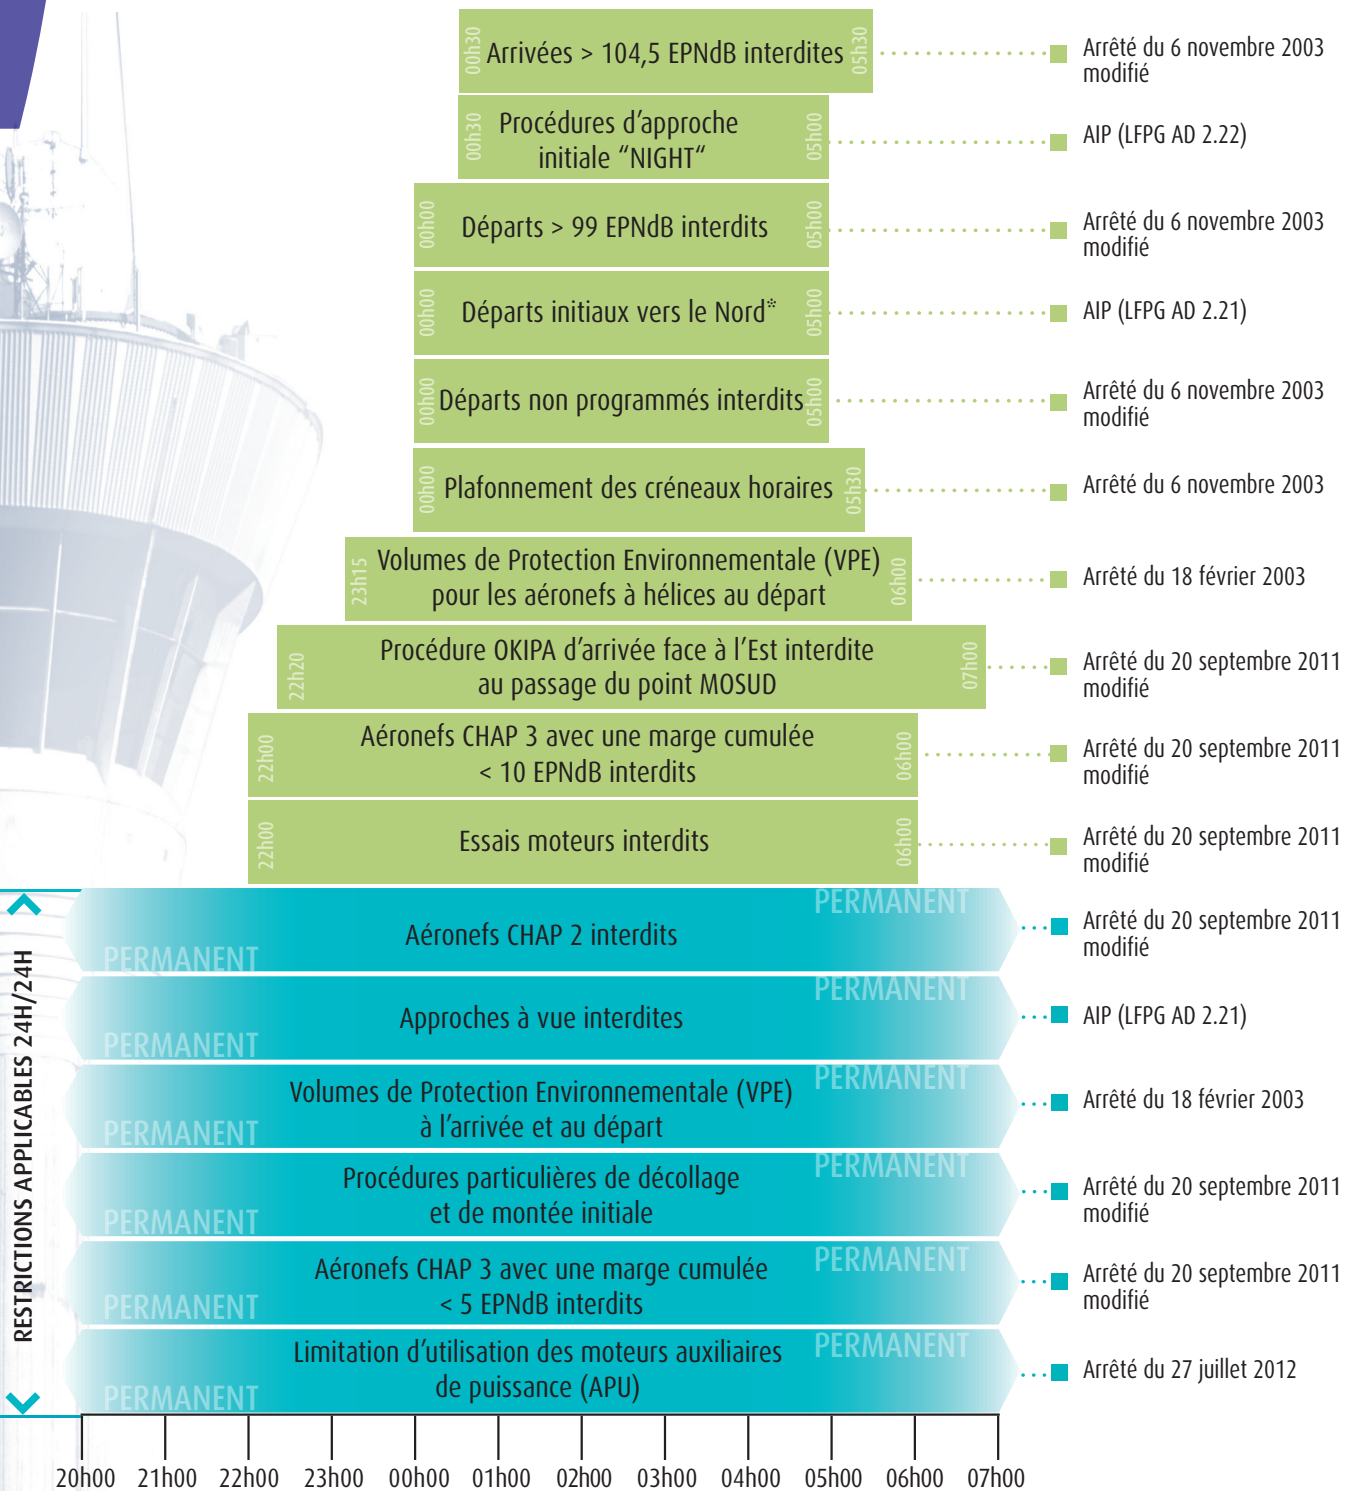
00h30 Arrivées > 104,5 EPNdB interdites 05h30

Arrêté du 6 novembre 2003 modifié

00h30 Procédures d'approche initiale "NIGHT" 05h00

AIP (LFPG AD 2.22)

00h00 Départs > 99 EPNdB interdits 05h00

Arrêté du 6 novembre 2003 modifié

00h00 Départs initiaux vers le Nord* 05h00

AIP (LFPG AD 2.21)

00h00 Départs non programmés interdits 05h00

Arrêté du 6 novembre 2003 modifié

00h00 Plafonnement des créneaux horaires 05h30

Arrêté du 6 novembre 2003

23h15 Volumes de Protection Environnementale (VPE) pour les aéronefs à hélices au départ 06h00

Arrêté du 18 février 2003

22h20 Procédure OKIPA d'arrivée face à l'Est interdite au passage du point MOSUD 07h00

Arrêté du 20 septembre 2011 modifié

22h00 Aéronefs CHAP 3 avec une marge cumulée < 10 EPNdB interdits 06h00

Arrêté du 20 septembre 2011 modifié

22h00 Essais moteurs interdits 06h00

Arrêté du 20 septembre 2011 modifié

RESTRICTIONS APPLICABLES 24H/24H

PERMANENT Aéronefs CHAP 2 interdits PERMANENT

Arrêté du 20 septembre 2011 modifié

PERMANENT Approches à vue interdites PERMANENT

AIP (LFPG AD 2.21)

PERMANENT Volumes de Protection Environnementale (VPE) à l'arrivée et au départ PERMANENT

Arrêté du 18 février 2003

PERMANENT Procédures particulières de décollage et de montée initiale PERMANENT

Arrêté du 20 septembre 2011 modifié

PERMANENT Aéronefs CHAP 3 avec une marge cumulée < 5 EPNdB interdits PERMANENT

Arrêté du 20 septembre 2011 modifié

PERMANENT Limitation d'utilisation des moteurs auxiliaires de puissance (APU) PERMANENT

Arrêté du 27 juillet 2012

20h00 21h00 22h00 23h00 00h00 01h00 02h00 03h00 04h00 05h00 06h00 07h00